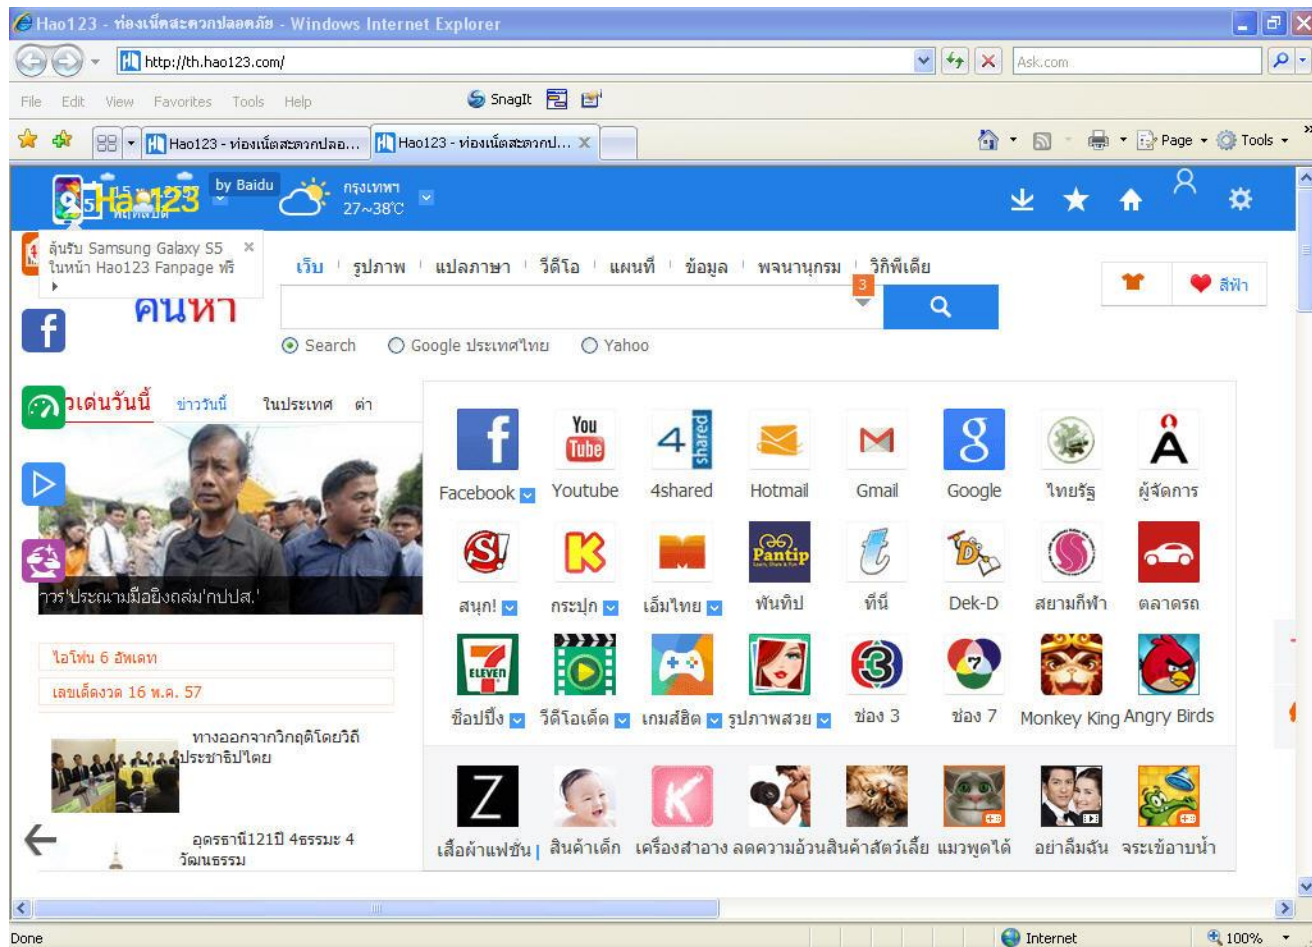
Hao123 - ท่องเน็ตสะดวกปลอดภัย - Windows Internet Explorer

http://th.hao123.com/

Ask.com

File Edit View Favorites Tools Help

SnagIt

Hao123 - ท่องเน็ตสะดวกปลอ... Hao123 - ท่องเน็ตสะดวกป...

Page Tools

Hao123 by Baidu

กรุงเทพฯ 27~38°C

ลุ้นรับ Samsung Galaxy S5 ในหน้า Hao123 Fanpage ฟรี

เว็บ | รูปภาพ | แปลภาษา | วีดีโอ | แผนที่ | ข้อมูล | พจนานุกรม | วิกิพีเดีย

ค้นหา

3

สีฟ้า

Search Google ประเทศไทย Yahoo

ข่าวเด่นวันนี้ ข่าววันนี้ ในประเทศ ต่า

วาร'ประณามมือยิงถล่ม'กปปส.'

ไอโฟน 6 อัพเดท

เลขเด็ดงวด 16 พ.ค. 57

ทางออกจากวิกฤติโดยวิถีประชาธิปไตย

อุดรธานี121ปี 4ธรรมะ 4 วัฒนธรรม

You Tube

4 shared

Facebook | Youtube | 4shared | Hotmail | Gmail | Google | ไทยรัฐ | ผู้จัดการ

Pantip

สนุก! | กระปุก | เอ็มไทย | พันทิป | ทีนี่ | Dek-D | สยามกีฬา | ตลาดรถ

ELEVEN

ช็อปปิ้ง | วีดีโอเด็ด | เกมส์ฮิต | รูปภาพสวย | ช่อง 3 | ช่อง 7 | Monkey King | Angry Birds

เสื้อผ้าแฟชั่น | สินค้าเด็ก | เครื่องสำอาง | ลดความอ้วน | สินค้าสัตว์เลี้ย | แมวพูดได้ | อย่าลืมฉัน | จระเข้อาบน้ำ

Done

Internet

100%